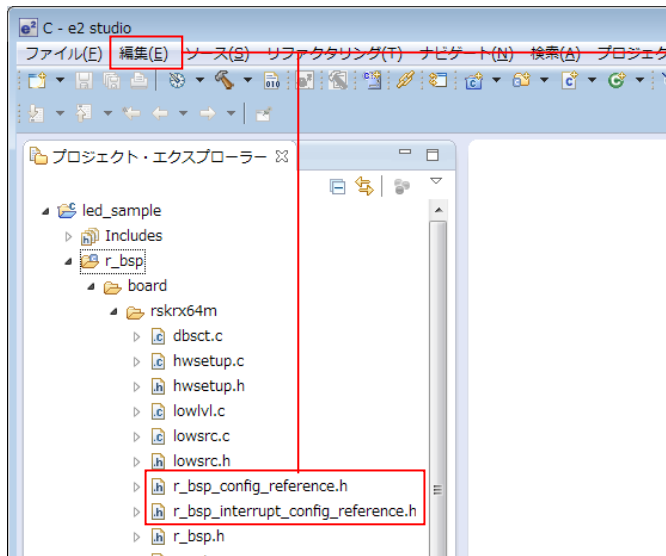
C - e2 studio

ファイル(F) 編集(E) ソース(S) リファクタリング(T) ナビゲート(N) 検索(A) プロジェク

プロジェクト・エクスプローラー

led_sample
Includes
r_bsp
board
rskrx64m
dbsct.c
hwsetup.c
hwsetup.h
lowlvl.c
lowsrc.c
lowsrc.h
r_bsp_config_reference.h
r_bsp_interrupt_config_reference.h
r_bsp.h